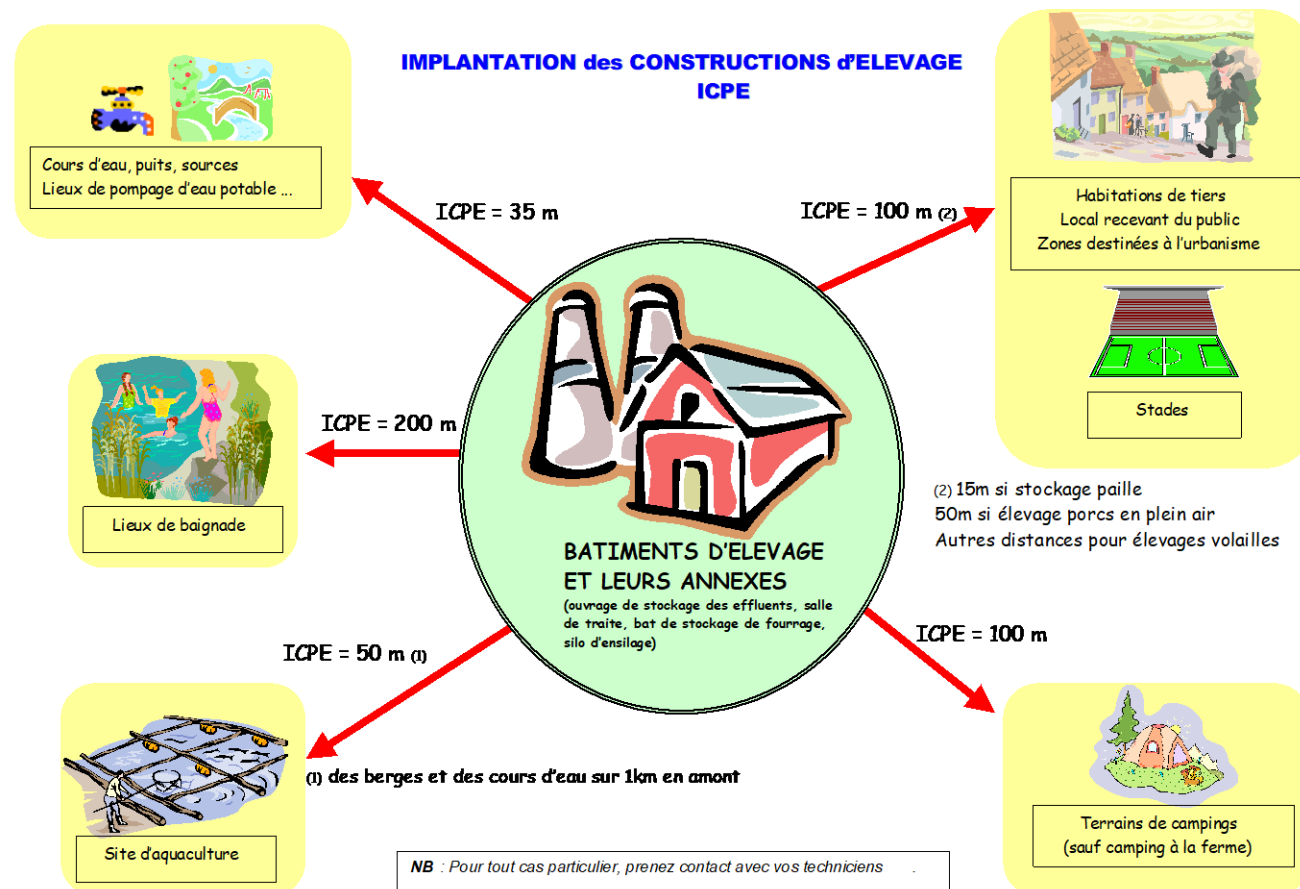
IMPLANTATION des CONSTRUCTIONS d'ELEVAGE
ICPE

Cours d'eau, puits, sources
Lieux de pompage d'eau potable ...

ICPE = 35 m

ICPE = 100 m (2)

Habitations de tiers
Local recevant du public
Zones destinées à l'urbanisme

Stades

ICPE = 200 m

Lieux de baignade

BATIMENTS D'ELEVAGE ET LEURS ANNEXES
(ouvrage de stockage des effluents, salle de traite, bat de stockage de fourrage, silo d'ensilage)

(2) 15m si stockage paille
50m si élevage porcs en plein air
Autres distances pour élevages volailles

ICPE = 100 m

ICPE = 50 m (1)

(1) des berges et des cours d'eau sur 1km en amont

Site d'aquaculture

NB : Pour tout cas particulier, prenez contact avec vos techniciens .

Terrains de campings
(sauf camping à la ferme)